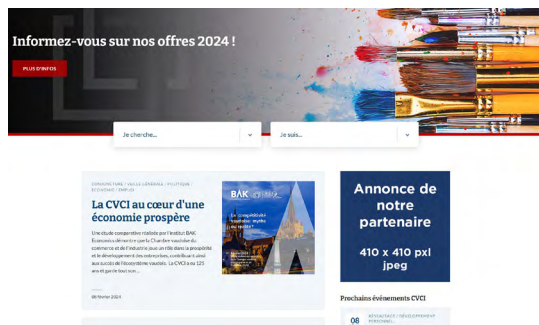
Informez-vous sur nos offres 2024 !

PLUS D'INFOS

Je cherche...

Je suis...

CONJONCTURE / VEILLE GÉNÉRALE / POLITIQUE ÉCONOMIE / EMPLOI

La CVCI au cœur d'une économie prospère

Une étude comparative réalisée par l'institut BAK Economics démontre que la Chambre vaudoise du commerce et de l'industrie joue un rôle dans la prospérité et le développement des entreprises, contribue ainsi aux succès de l'écosystème vaudois. La CVCI a ses 125 ans et garde tout son...

08 février 2024

BAK

La compétitivité vaudoise: mythe ou réalité ?

Annonce de notre partenaire
410 x 410 pxl
jpeg

Prochains événements CVCI

08

RESEAUTAGE / DÉVELOPPEMENT PERSONNEL